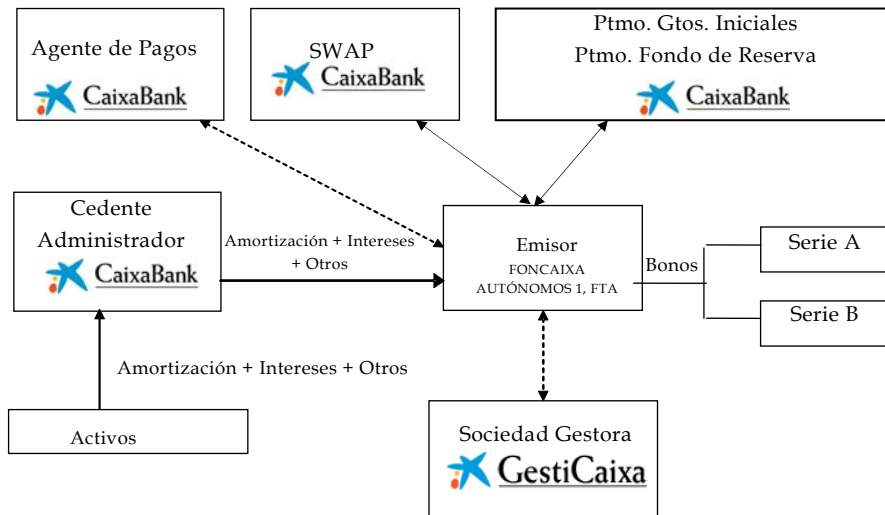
Agente de Pagos
CaixaBank

SWAP
CaixaBank

Ptmo. Gtos. Iniciales
Ptmo. Fondo de Reserva
CaixaBank

Cedente
Administrador
CaixaBank

Amortización + Intereses + Otros

Emisor
FONCAIXA AUTÓNOMOS 1, FTA

Bonos

Serie A

Serie B

Amortización + Intereses + Otros

Activos

Sociedad Gestora
GestiCaixa